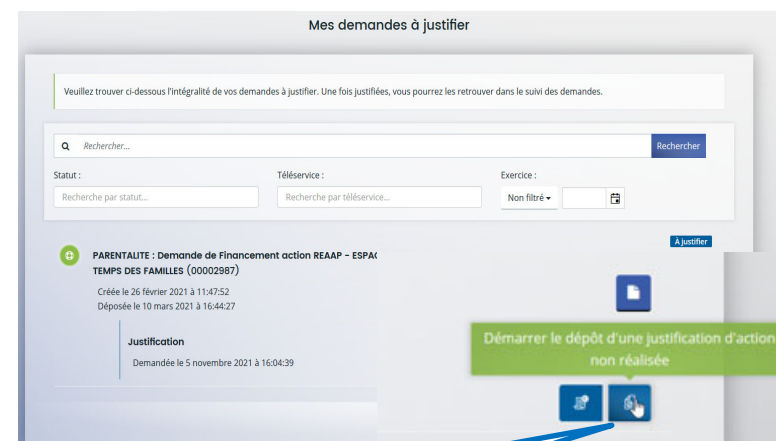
Mes demandes à justifier

Veuillez trouver ci-dessous l'intégralité de vos demandes à justifier. Une fois justifiées, vous pourrez les retrouver dans le suivi des demandes.

Rechercher...

Rechercher

Statut :

Recherche par statut...

Téléservice :

Recherche par téléservice...

Exercice :

Non filtré

À justifier

PARENTALITE : Demande de Financement action REAAP - ESPAC

TEMPS DES FAMILLES (00002987)

Créée le 26 février 2021 à 11:47:52

Déposée le 10 mars 2021 à 16:44:27

Justification

Demandée le 5 novembre 2021 à 16:04:39

Démarrer le dépôt d'une justification d'action non réalisée